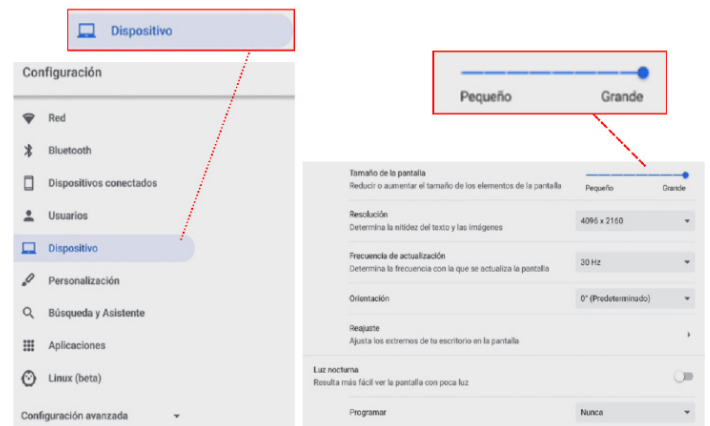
Dispositivo

Configuración

Red

Bluetooth

Dispositivos conectados

Usuarios

Dispositivo

Personalización

Búsqueda y Asistente

Aplicaciones

Linux (beta)

Configuración avanzada

Pequeño

Grande

Tamaño de la pantalla
Reducir o aumentar el tamaño de los elementos de la pantalla

Pequeño Grande

Resolución
Determina la nitidez del texto y las imágenes

4096 x 2160

Frecuencia de actualización
Determina la frecuencia con la que se actualiza la pantalla

30 Hz

Orientación

0° (Predeterminado)

Reajuste
Ajusta los extremos de tu escritorio en la pantalla

Luz nocturna
Resulta más fácil ver la pantalla con poca luz

Programar

Nunca